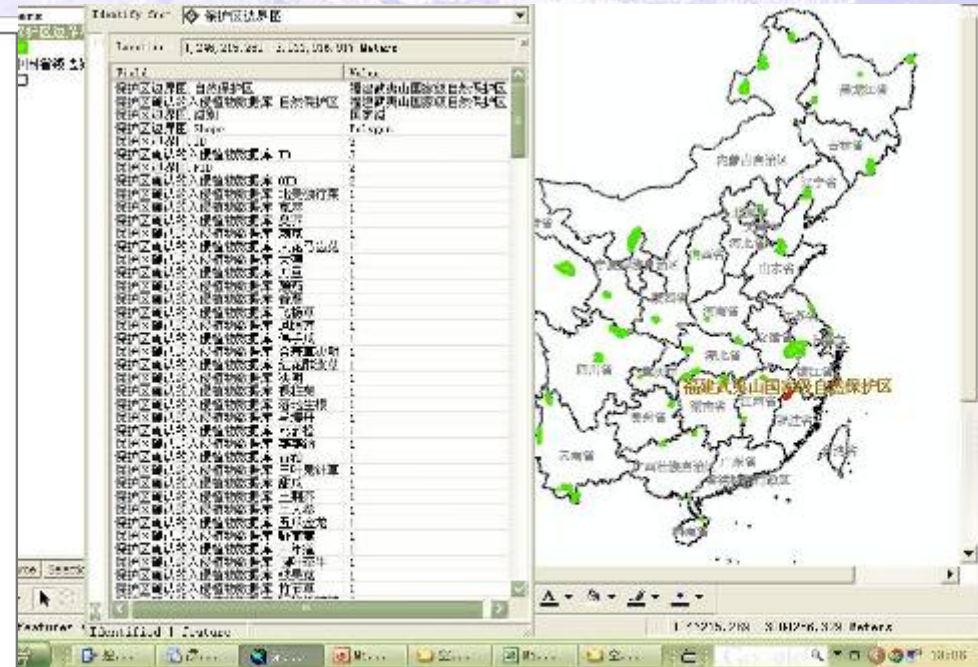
Identify from: 保护区边界图

Location: 1,298,215.291 3,103,106.907 Meters

| Field | Value |
|---|---|
| 保护区边界图.自然保护区 | 福建武夷山国家级自然保护区 |
| 保护区确认分入侵植物物种表.自然保护区 | 福建武夷山国家级自然保护区 |
| 保护区边界图.级别 | 国家级 |
| 保护区边界图.Shape | Polygon |
| 保护区边界图.ID | 2 |
| 保护区确认分入侵植物物种表.ID | 2 |
| 保护区边界图.FID | 2 |
| 保护区确认分入侵植物物种表.FID | 2 |
| 保护区确认分入侵植物物种表.北美独行菜 | 1 |
| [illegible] | 1 |

福建武夷山国家级自然保护区

内蒙古自治区
黑龙江省
吉林省
辽宁省
河北省
山东省
河南省
湖北省
安徽省
浙江省
四川省
湖南省
江西省
贵州省
云南省
广西壮族自治区
广东省

1 Feature Identified 1 Feature

1,422,215.289 3,082,576.379 Meters

10:06